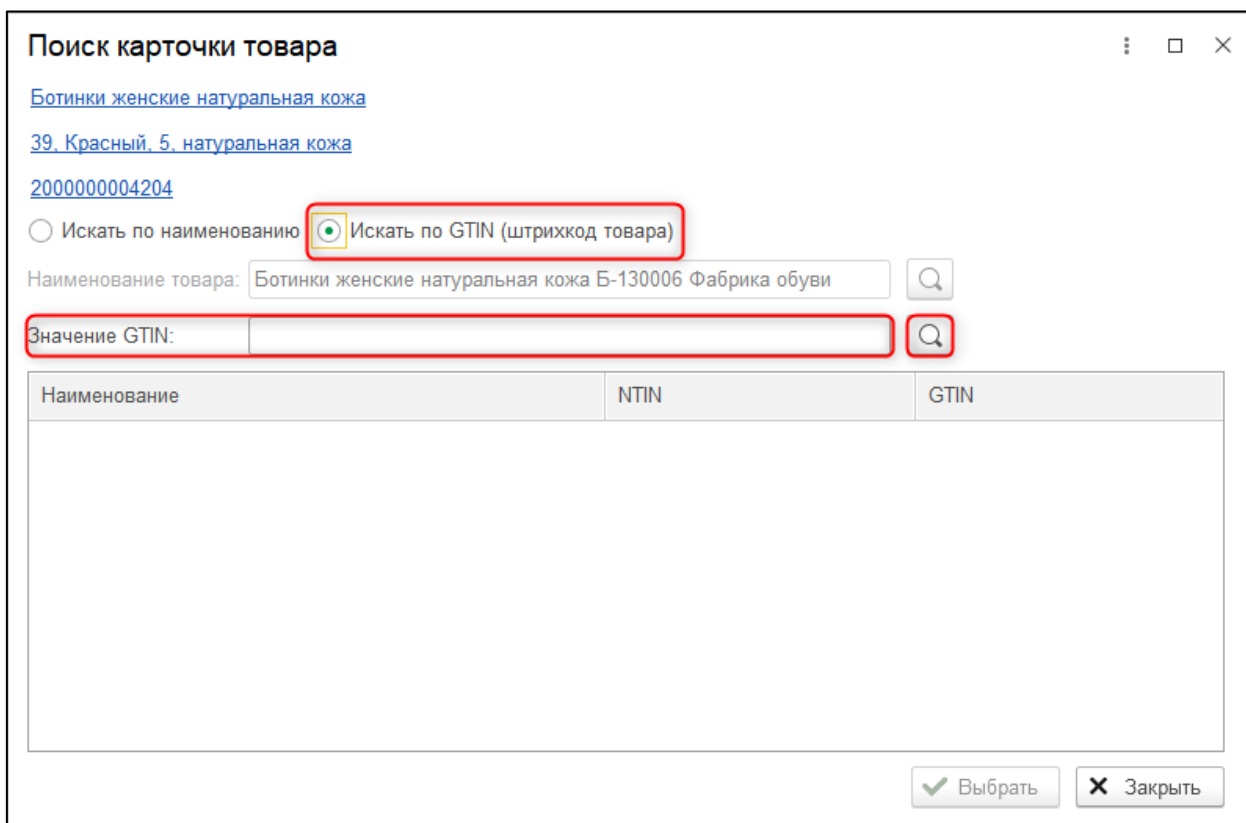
Поиск карточки товара

Ботинки женские натуральная кожа

39, Красный, 5, натуральная кожа

2000000004204

Искать по наименованию Искать по GTIN (штрихкод товара)

Наименование товара: Ботинки женские натуральная кожа Б-130006 Фабрика обуви

Значение GTIN:

| Наименование | NTIN | GTIN |
|---|---|---|

Выбрать Закрыть